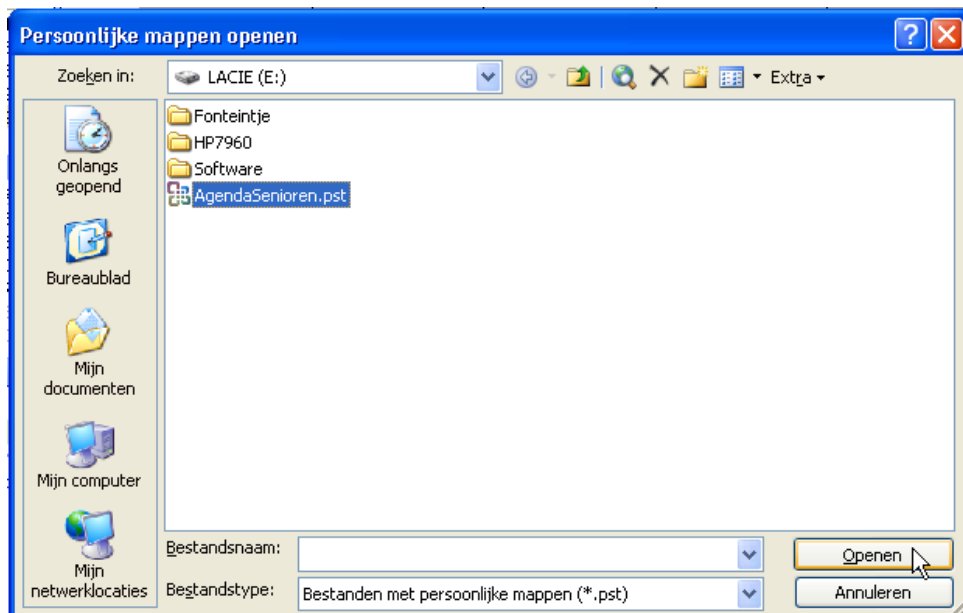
Persoonlijke mappen openen

Zoeken in: LACIE (E:)

Extra

Onlangs geopend

Bureaublad

Mijn documenten

Mijn computer

Mijn netwerklocaties

Fonteintje
HP7960
Software
AgendaSenioren.pst

Bestandsnaam:

Bestandstype: Bestanden met persoonlijke mappen (*.pst)

Openen

Annuleren